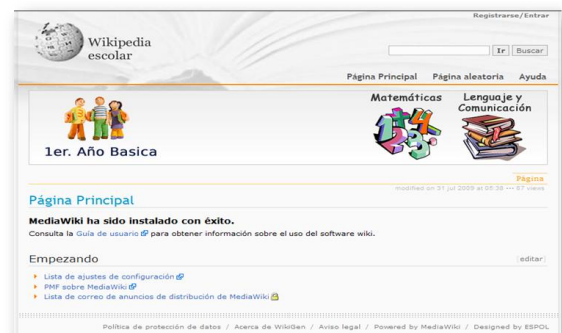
Registrarse/Entrar

Wikipedia escolar

Ir Buscar

Página Principal Página aleatoria Ayuda

1er. Año Basica

Matemáticas

Lenguaje y Comunicación

Página

modified on 31 jul 2009 at 05:39 ••• 57 views

Página Principal

MediaWiki ha sido instalado con éxito.

Consulta la Guía de usuario para obtener información sobre el uso del software wiki.

Empezando

editar

- Lista de ajustes de configuración
- PMF sobre MediaWiki
- Lista de correo de anuncios de distribución de MediaWiki

Política de protección de datos / Acerca de WikiGen / Aviso legal / Powered by MediaWiki / Designed by ESPOL